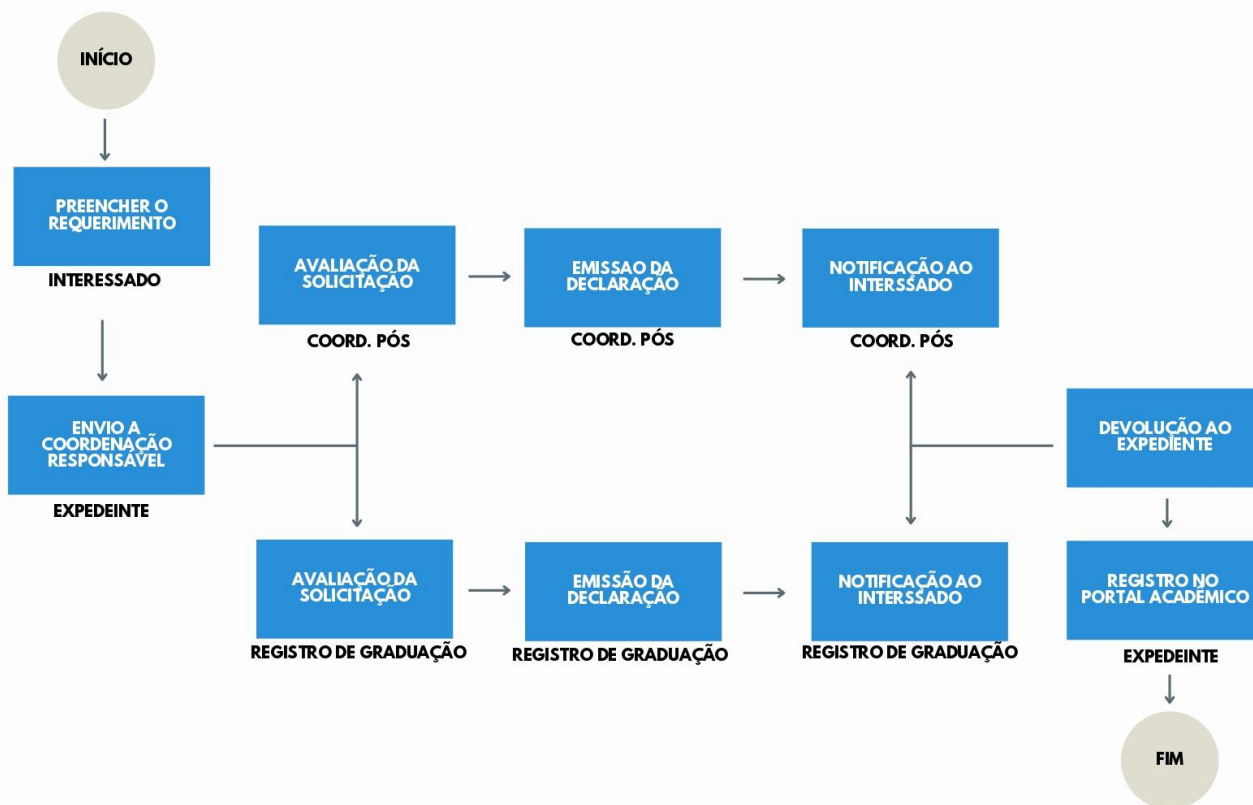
INÍCIO

PREENCHER O REQUERIMENTO

INTERESSADO

ENVIO A COORDENAÇÃO RESPONSÁVEL

EXPEDEINTE

AVALIAÇÃO DA SOLICITAÇÃO

COORD. PÓS

EMISSAO DA DECLARAÇÃO

COORD. PÓS

NOTIFICAÇÃO AO INTERSSADO

COORD. PÓS

AVALIAÇÃO DA SOLICITAÇÃO

REGISTRO DE GRADUAÇÃO

EMISSÃO DA DECLARAÇÃO

REGISTRO DE GRADUAÇÃO

NOTIFICAÇÃO AO INTERSSADO

REGISTRO DE GRADUAÇÃO

DEVOLUÇÃO AO EXPEDIENTE

REGISTRO NO PORTAL ACADÊMICO

EXPEDEINTE

FIM